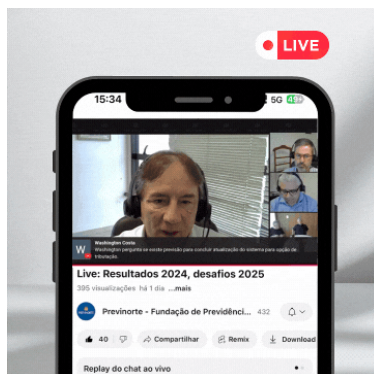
LIVE

15:34

5G 49

Washington Costa
Washington pergunta se existe previsão para concluir atualização do sistema para opção de tributação.

Live: Resultados 2024, desafios 2025

395 visualizações há 1 dia ...mais

Previnorte - Fundação de Previdênci... 432

40

Compartilhar

Remix

Download

Replay do chat ao vivo